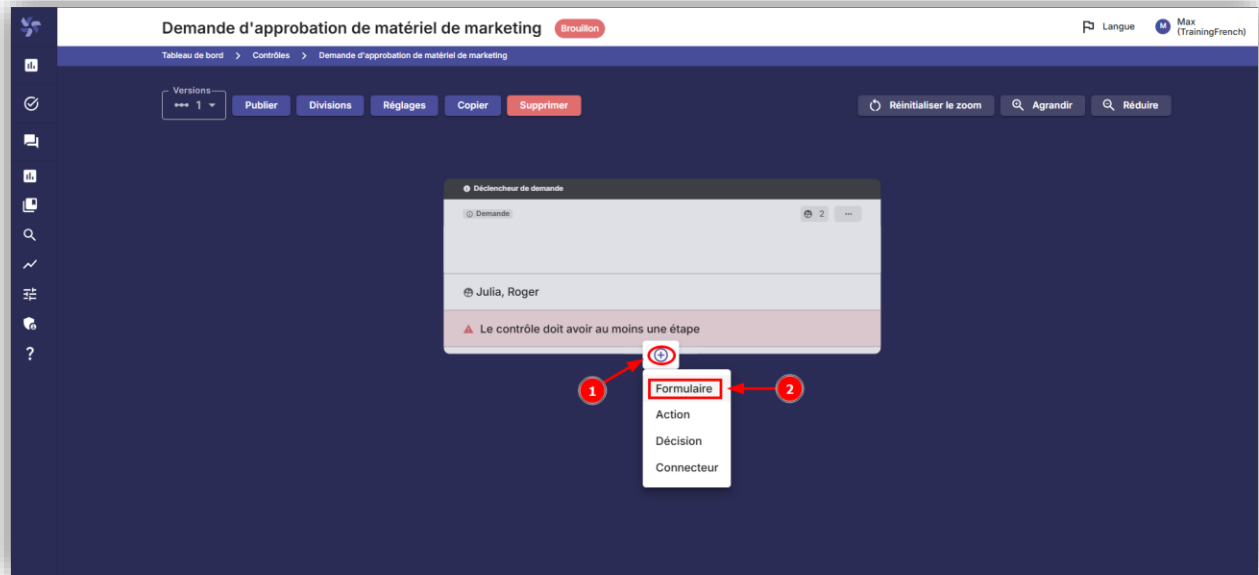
Demande d'approbation de matériel de marketing Brouillon

Langue M Max (TrainingFrench)

Tableau de bord > Contrôles > Demande d'approbation de matériel de marketing

Versions
1

Publier Divisions Réglages Copier Supprimer

Réinitialiser le zoom Agrandir Réduire

Déclencheur de demande

Demande 2 ···

Julia, Roger

Le contrôle doit avoir au moins une étape

1

2

Formulaire
Action
Décision
Connecteur

?